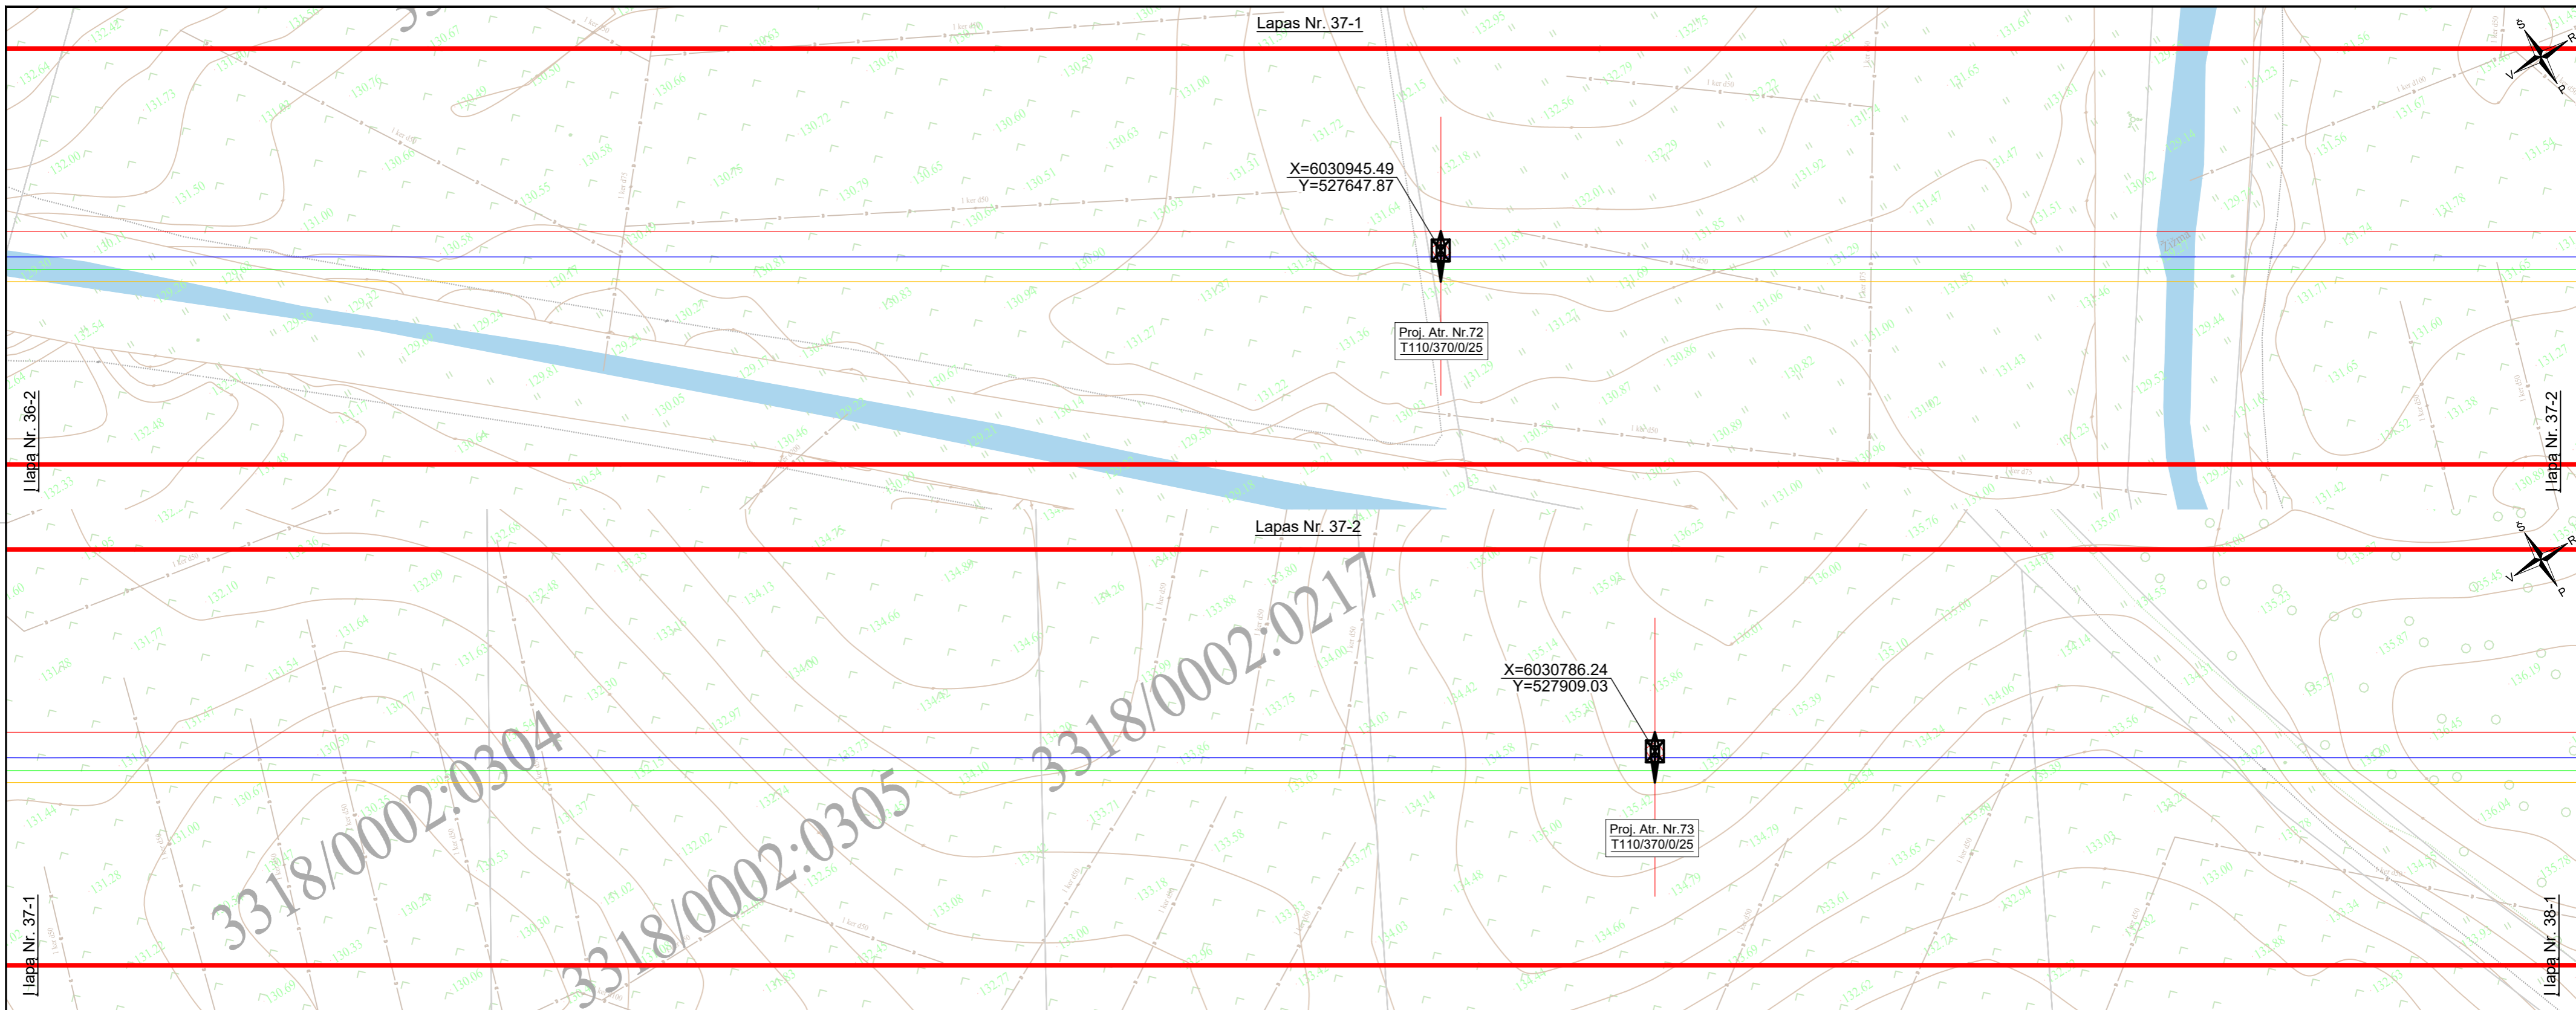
Lapas Nr. 37-1

X=6030945.49
Y=527647.87

Proj. Atr. Nr.72
T110/370/0/25

Lapa Nr. 36-2

Lapa Nr. 37-2

Lapas Nr. 37-2

3318/0002:0217

X=6030786.24
Y=527909.03

Proj. Atr. Nr.73
T110/370/0/25

3318/0002:0304

3318/0002:0305

Lapa Nr. 37-1

Lapa Nr. 38-1